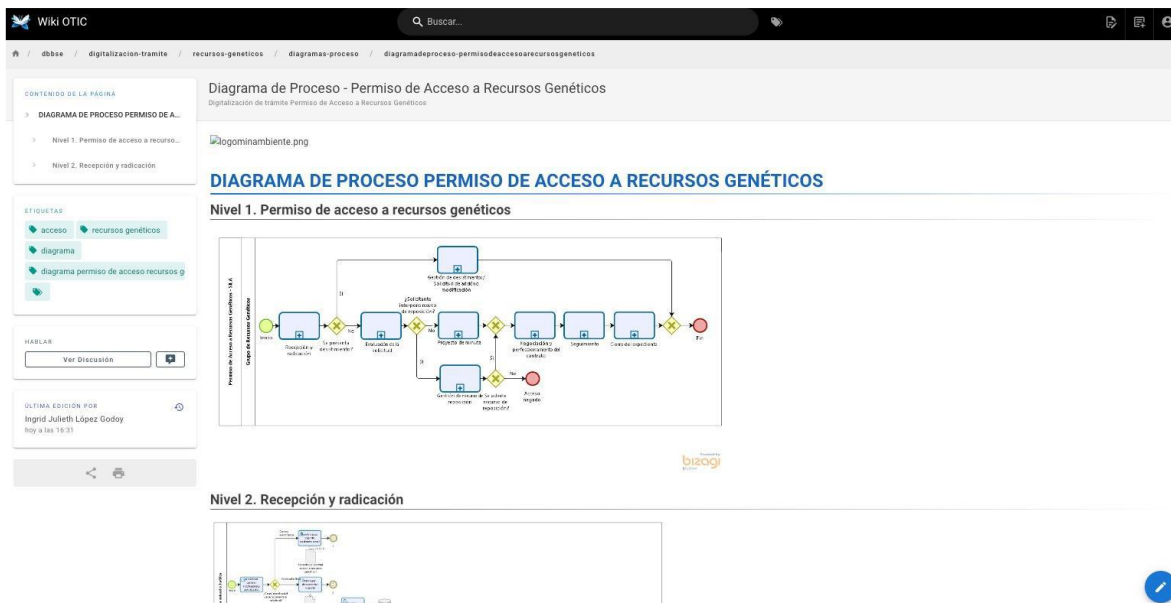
Wiki OTIC

Buscar...

dbbse / digitalizacion-tramite / recursos-geneticos / diagramas-proceso / diagramadeproceso-permisodeaccesoarecursosgeneticos

CONTENIDO DE LA PÁGINA

DIAGRAMA DE PROCESO PERMISO DE A...

Nivel 1. Permiso de acceso a recurso...

Nivel 2. Recepción y radicación

ETIQUETAS

acceso

recursos genéticos

diagrama

diagrama permiso de acceso recursos g

HABLAR

Ver Discusión

ÚLTIMA EDICIÓN POR

Ingrid Julieth López Godoy

hoy a las 16:31

Diagrama de Proceso - Permiso de Acceso a Recursos Genéticos

Digitalización de trámite Permiso de Acceso a Recursos Genéticos

logominambiente.png

DIAGRAMA DE PROCESO PERMISO DE ACCESO A RECURSOS GENÉTICOS

Nivel 1. Permiso de acceso a recursos genéticos

Permiso de Acceso a Recursos Genéticos - SIB

Grupo de Recursos Genéticos

Inicio

Recepción y radicación

Se presenta desistimiento?

No

Sí

Evaluación de la solicitud

¿Se obtuvo interpone recurso de reposición?

No

Sí

Gestión de desistimiento / Solicitud de estudio modificación

Proyectar de minuta

Negociación y perfeccionamiento de contrato

Seguimiento

Cierre de expediente

Fin

Gestión de recurso de reposición

Se admite recurso de reposición?

Sí

No

Acceso negado

bizagi

Nivel 2. Recepción y radicación

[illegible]